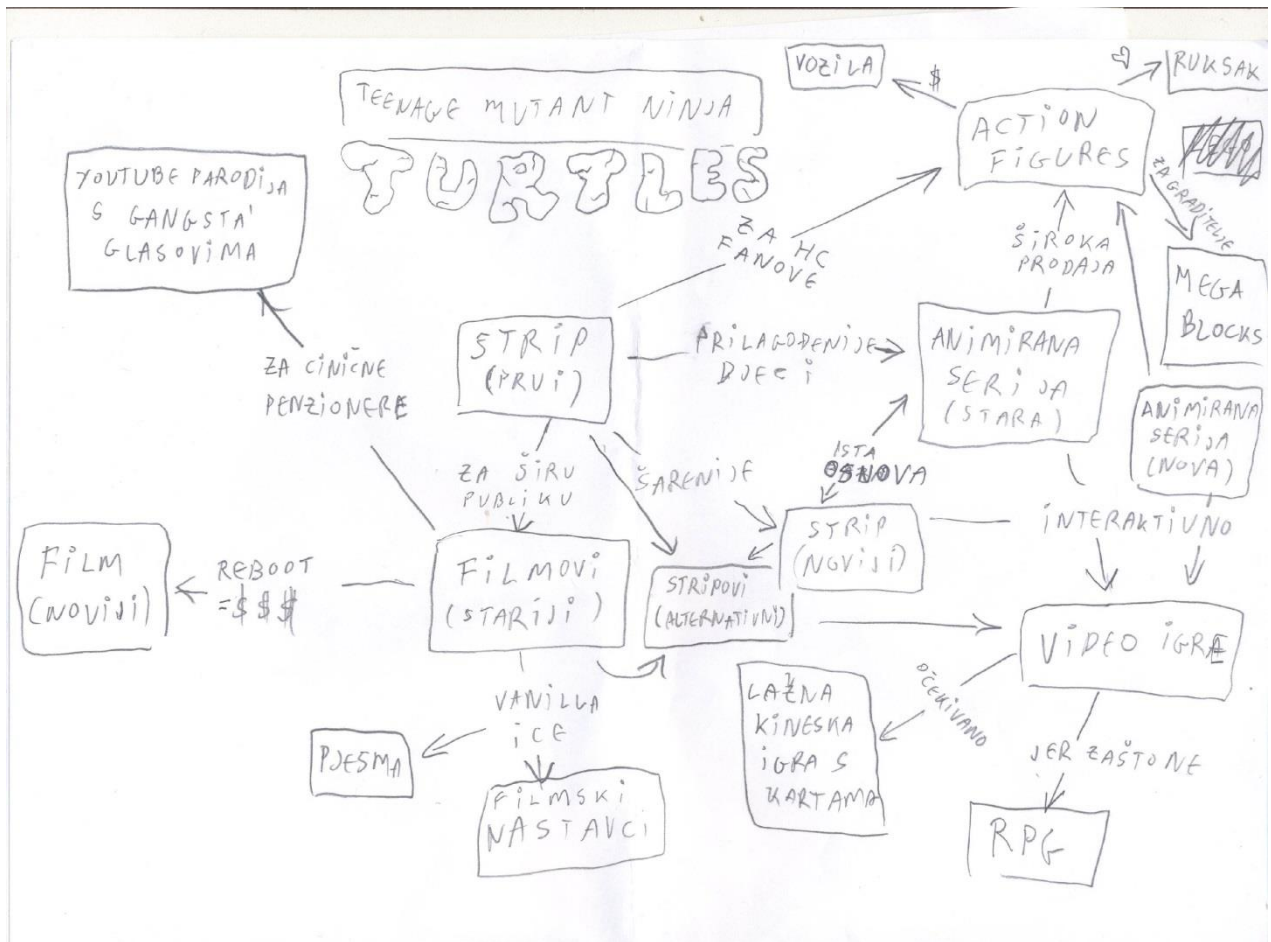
TEENAGE MUTANT NINJA
TURTLES

YOUTUBE PARODIJA S GANGSTA' GLASOVIMA

VOZILA

$

ACTION FIGURES

RUKSAK

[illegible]

ZA GRADITELJE

MEGA BLOCKS

ZA HC FANOVE

ŠIROKA PRODAJA

ZA CINIČNE PENZIONERE

STRIP (PRVI)

PRILAGOĐENIJE DJECI

ANIMIRANA SERIJA (STARA)

ANIMIRANA SERIJA (NOVA)

ZA ŠIRU PUBLIKU

ŠARENIJE

ISTA OSNOVA

STRIP (NOVIJI)

INTERAKTIVNO

FILM (NOVIJI)

REBOOT = $$$

FILMOVI (STARIJI)

STRIPOVI (ALTERNATIVNI)

VIDEO IGRA

OČEKIVANO

LAŽNA KINESKA IGRA S KARTAMA

VANILLA ICE

PJESMA

FILMSKI NASTAVCI

JER ZAŠTO NE

RPG